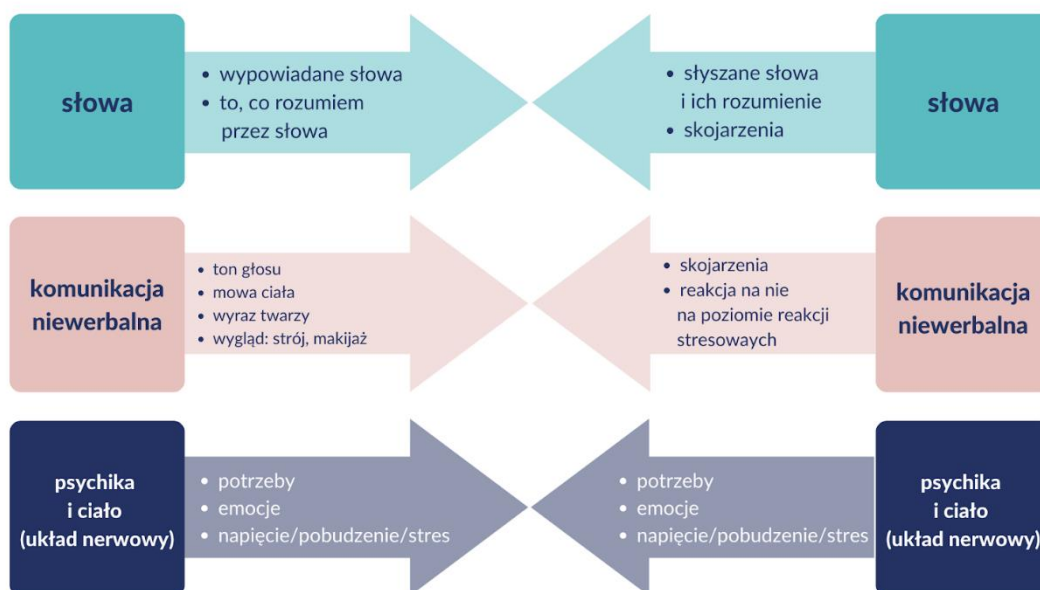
słowa

• wypowiadane słowa
• to, co rozumiem przez słowa

• słyszane słowa i ich rozumienie
• skojarzenia

słowa

komunikacja niewerbalna

• ton głosu
• mowa ciała
• wyraz twarzy
• wygląd: strój, makijaż

• skojarzenia
• reakcja na nie na poziomie reakcji stresowych

komunikacja niewerbalna

psychika i ciało (układ nerwowy)

• potrzeby
• emocje
• napięcie/pobudzenie/stres

• potrzeby
• emocje
• napięcie/pobudzenie/stres

psychika i ciało (układ nerwowy)